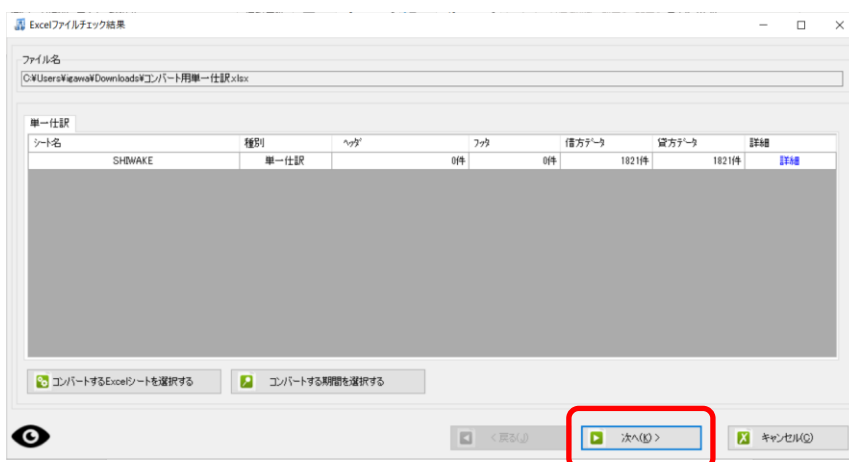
Excelファイルチェック結果

ファイル名
C:¥Users¥igawa¥Downloads¥コンバート用単一仕訳.xlsx

単一仕訳

| シート名 | 種別 | ﾍｯﾀﾞ | ﾌｯﾀ | 借方データ | 貸方データ | 詳細 |
|---|---|---|---|---|---|---|
| SHIWAKE | 単一仕訳 | 0件 | 0件 | 1821件 | 1821件 | 詳細 |

コンバートするExcelシートを選択する

コンバートする期間を選択する

< 戻る(B)

次へ(N) >

キャンセル(C)